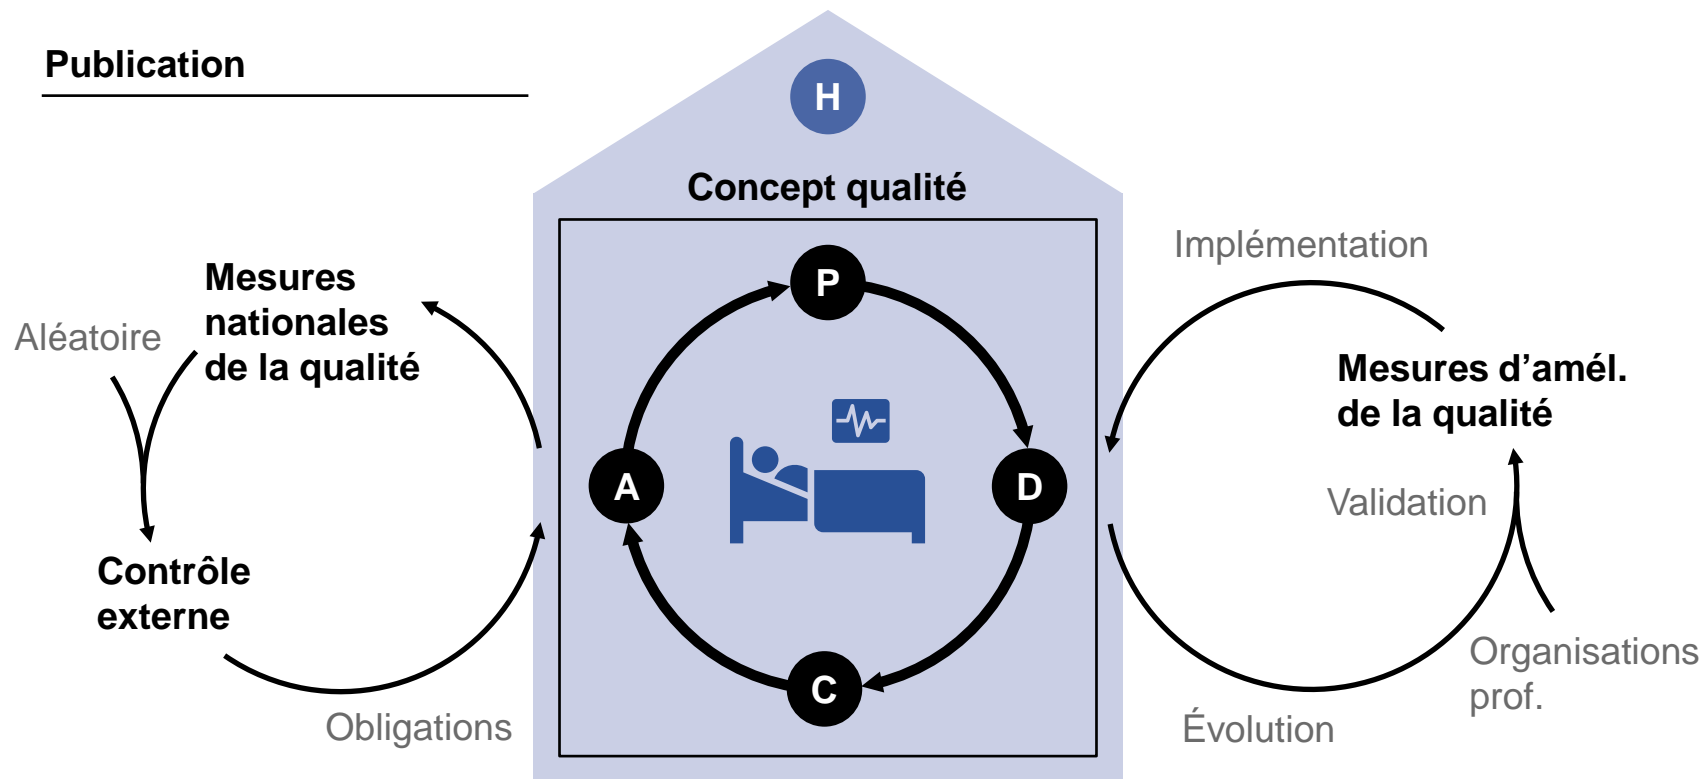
Publication

H

Concept qualité

Aléatoire

Mesures nationales de la qualité

Contrôle externe

Obligations

P

A

D

C

Implémentation

Mesures d’amél. de la qualité

Validation

Organisations prof.

Évolution